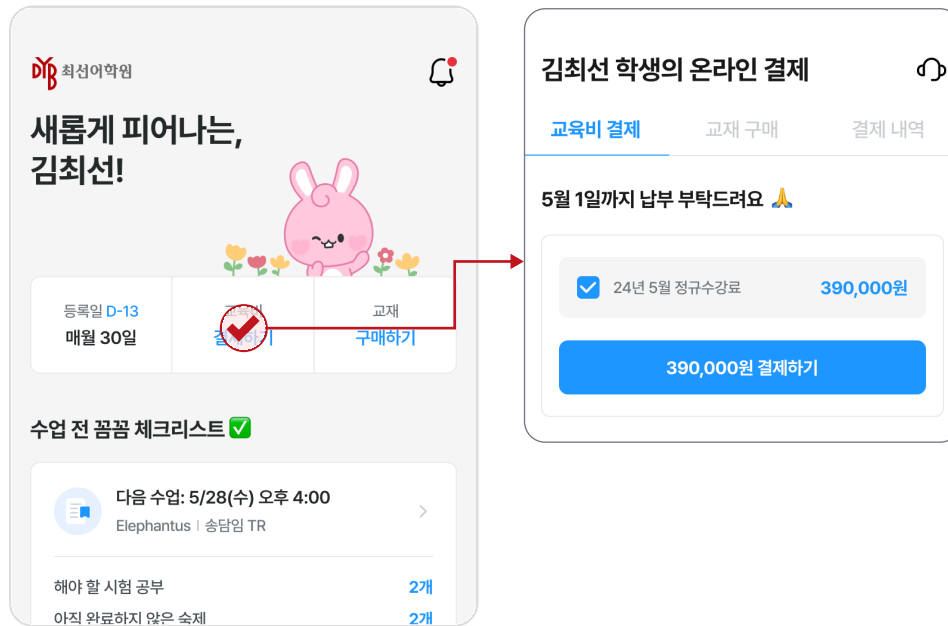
DYB 최선어학원

새롭게 피어나는,
김최선!

| 등록일 D-13 | 교육비 | 교재 |
|---|---|---|
| 매월 30일 | 결제하기 | 구매하기 |

수업 전 꼼꼼 체크리스트 ✅

다음 수업: 5/28(수) 오후 4:00
Elephantus | 송담임 TR

해야 할 시험 공부 2개
아직 완료하지 않은 숙제 2개

김최선 학생의 온라인 결제

교육비 결제 교재 구매 결제 내역

5월 1일까지 납부 부탁드려요 🙏

24년 5월 정규수강료 390,000원

390,000원 결제하기